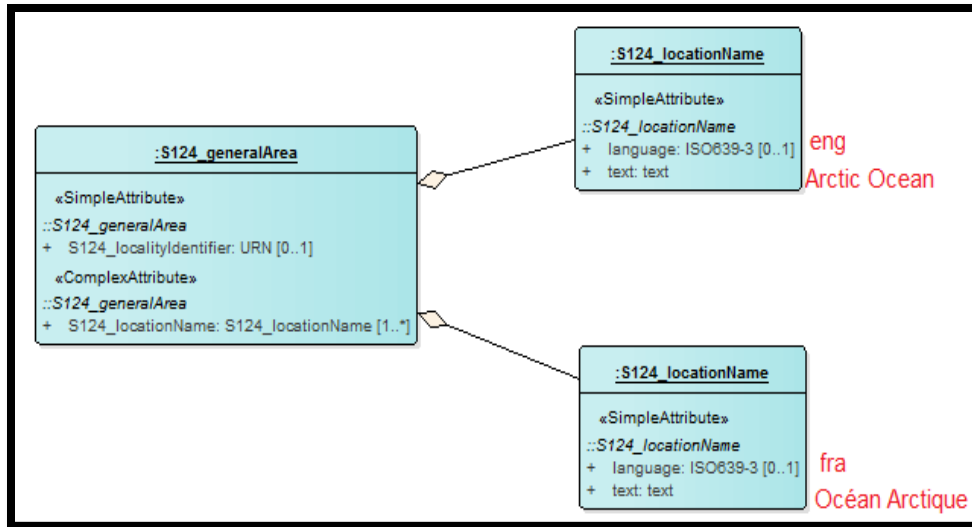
:S124_locationName

«SimpleAttribute»
::S124_locationName
+ language: ISO639-3 [0..1]
+ text: text

eng
Arctic Ocean

:S124_generalArea

«SimpleAttribute»
::S124_generalArea
+ S124_localityIdentifier: URN [0..1]
«ComplexAttribute»
::S124_generalArea
+ S124_locationName: S124_locationName [1..*]

:S124_locationName

«SimpleAttribute»
::S124_locationName
+ language: ISO639-3 [0..1]
+ text: text

fra
Océan Arctique